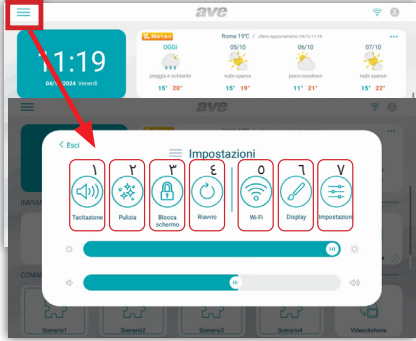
ave

11:19

04/10/2024 Venerdì

Meteo

Roma 19°C / ultimo aggiornamento 04/10 11:16

| OGGI | 05/10 | 06/10 | 07/10 |
|---|---|---|---|
| pioggia e schiarite | nubi sparse | poco nuvoloso | nubi sparse |
| 15° 20° | 15° 19° | 11° 21° | 15° 22° |

ave

IMPIANT

COMAN

< Esci

Impostazioni

١ Tacitazione

٢ Pulizia

٣ Blocca schermo

٤ Riavvio

٥ Wi-Fi

٦ Display

٧ Impostazioni

Scenario1

Scenario2

Scenario3

Scenario4

Videocitofonia